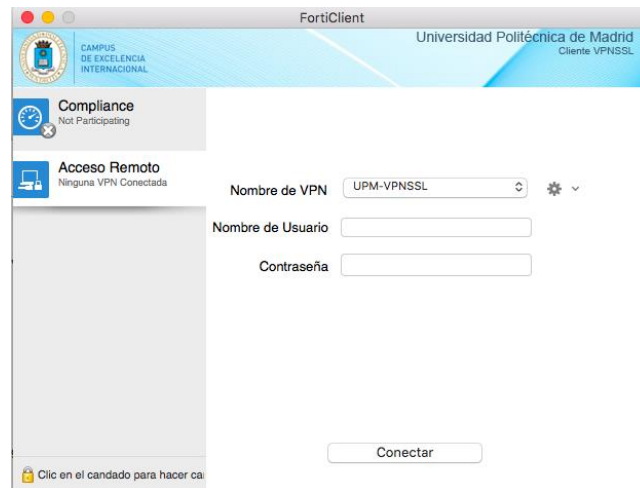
FortiClient

CAMPUS DE EXCELENCIA INTERNACIONAL

Universidad Politécnica de Madrid
Cliente VPNSSL

Compliance
Not Participating

Acceso Remoto
Ninguna VPN Conectada

Nombre de VPN UPM-VPNSSL

Nombre de Usuario

Contraseña

Conectar

Clic en el candado para hacer ca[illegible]